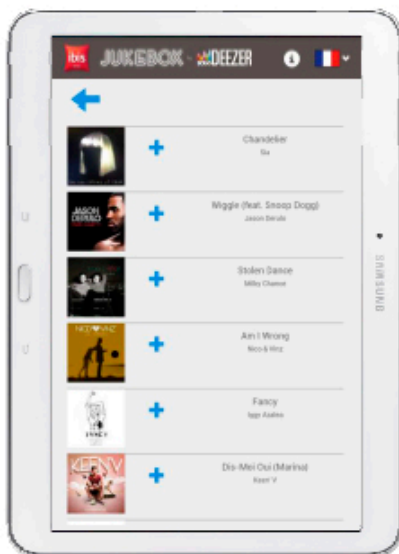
ibis JUKEBOX DEEZER

Chandelier
Sia

JASON DERULO
Wiggle (feat. Snoop Dogg)
Jason Derulo

Stolen Dance
Milky Chance

NICO & VINZ
Am I Wrong
Nico & Vinz

FANCY
Fancy
Iggy Azalea

KENY
Dis-Moi Oui (Marina)
Keen' V

SAMSUNG